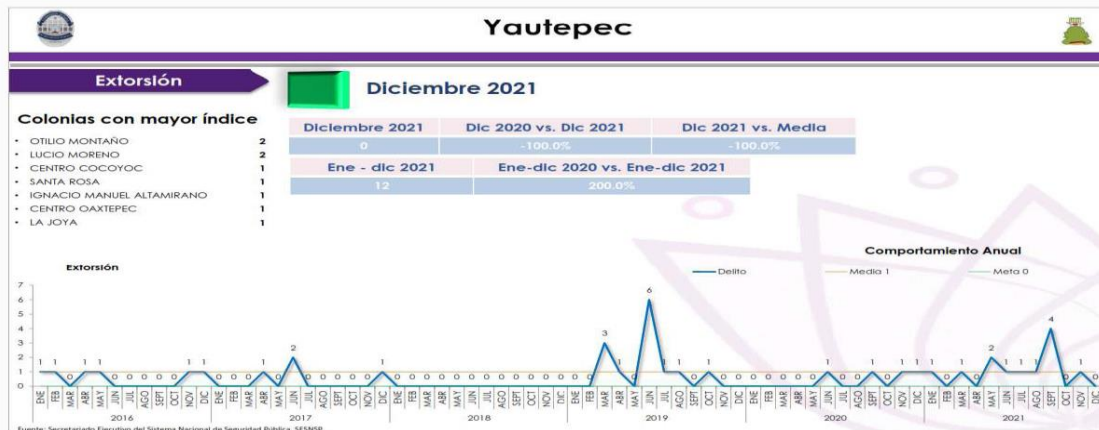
Yautepec

Extorsión

Diciembre 2021

Colonias con mayor índice

- OTILIO MONTAÑO 2
- LUCIO MORENO 2
- CENTRO COCOYOC 1
- SANTA ROSA 1
- IGNACIO MANUEL ALTAMIRANO 1
- CENTRO OAXTEPEC 1
- LA JOYA 1

| Diciembre 2021 | Dic 2020 vs. Dic 2021 | Dic 2021 vs. Media |
|---|---|---|
| 0 | -100.0% | -100.0% |

| Ene - dic 2021 | Ene-dic 2020 vs. Ene-dic 2021 |
|---|---|
| 12 | 200.0% |

Comportamiento Anual

Extorsión

Delito   Media 1   Meta 0

7 6 5 4 3 2 1 0

1 1 0 1 1 0 0 0 0 0 0 1 1 0 0 0 0 1 0 2 0 0 0 0 0 1 0 0 0 0 0 0 0 0 0 0 0 0 0 0 3 1 0 6 1 1 0 1 0 0 0 0 0 0 1 0 0 1 0 0 1 1 1 0 1 0 2 1 1 1 4 0 1 0

ENE FEB MAR ABR MAY JUN JUL AGO SEPT OCT NOV DIC ENE FEB MAR ABR MAY JUN JUL AGO SEPT OCT NOV DIC ENE FEB MAR ABR MAY JUN JUL AGO SEPT OCT NOV DIC ENE FEB MAR ABR MAY JUN JUL AGO SEPT OCT NOV DIC ENE FEB MAR ABR MAY JUN JUL AGO SEPT OCT NOV DIC ENE FEB MAR ABR MAY JUN JUL AGO SEPT OCT NOV DIC

2016 2017 2018 2019 2020 2021

Fuente: Secretariado Ejecutivo del Sistema Nacional de Seguridad Pública, SESNSP